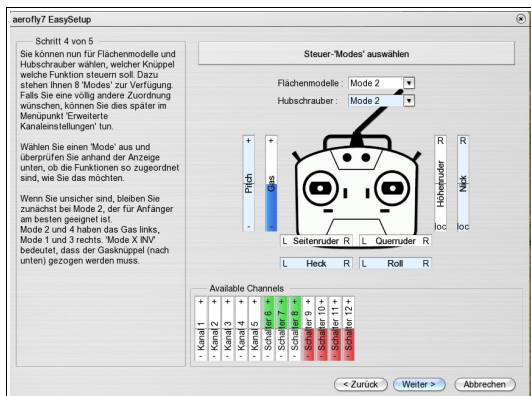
aerofly7 EasySetup

Schritt 4 von 5

Sie können nun für Flächenmodelle und Hubschrauber wählen, welcher Knüppel welche Funktion steuern soll. Dazu stehen Ihnen 8 'Modes' zur Verfügung. Falls Sie eine völlig andere Zuordnung wünschen, können Sie dies später im Menüpunkt 'Erweiterte Kanaleinstellungen' tun.

Wählen Sie einen 'Mode' aus und überprüfen Sie anhand der Anzeige unten, ob die Funktionen so zugeordnet sind, wie Sie das möchten.

Wenn Sie unsicher sind, bleiben Sie zunächst bei Mode 2, der für Anfänger am besten geeignet ist.
Mode 2 und 4 haben das Gas links, Mode 1 und 3 rechts. 'Mode X INV' bedeutet, dass der Gasknüppel (nach unten) gezogen werden muss.

Steuer-'Modes' auswählen

Flächenmodelle : Mode 2

Hubschrauber : Mode 2

+ Pitch -

+ Gas -

R Höhenruder loc

R Nick loc

L Seitenruder R

L Querruder R

L Heck R

L Roll R

Available Channels

| + | + | + | + | + | + | + | + | + | + | + | + |
|---|---|---|---|---|---|---|---|---|---|---|---|
| Kanal 1 | Kanal 2 | Kanal 3 | Kanal 4 | Kanal 5 | Schalter 6 | Schalter 7 | Schalter 8 | Schalter 9 | Schalter 10 | Schalter 11 | Schalter 12 |
| - | - | - | - | - | - | - | - | - | - | - | - |

< Zurück

Weiter >

Abbrechen